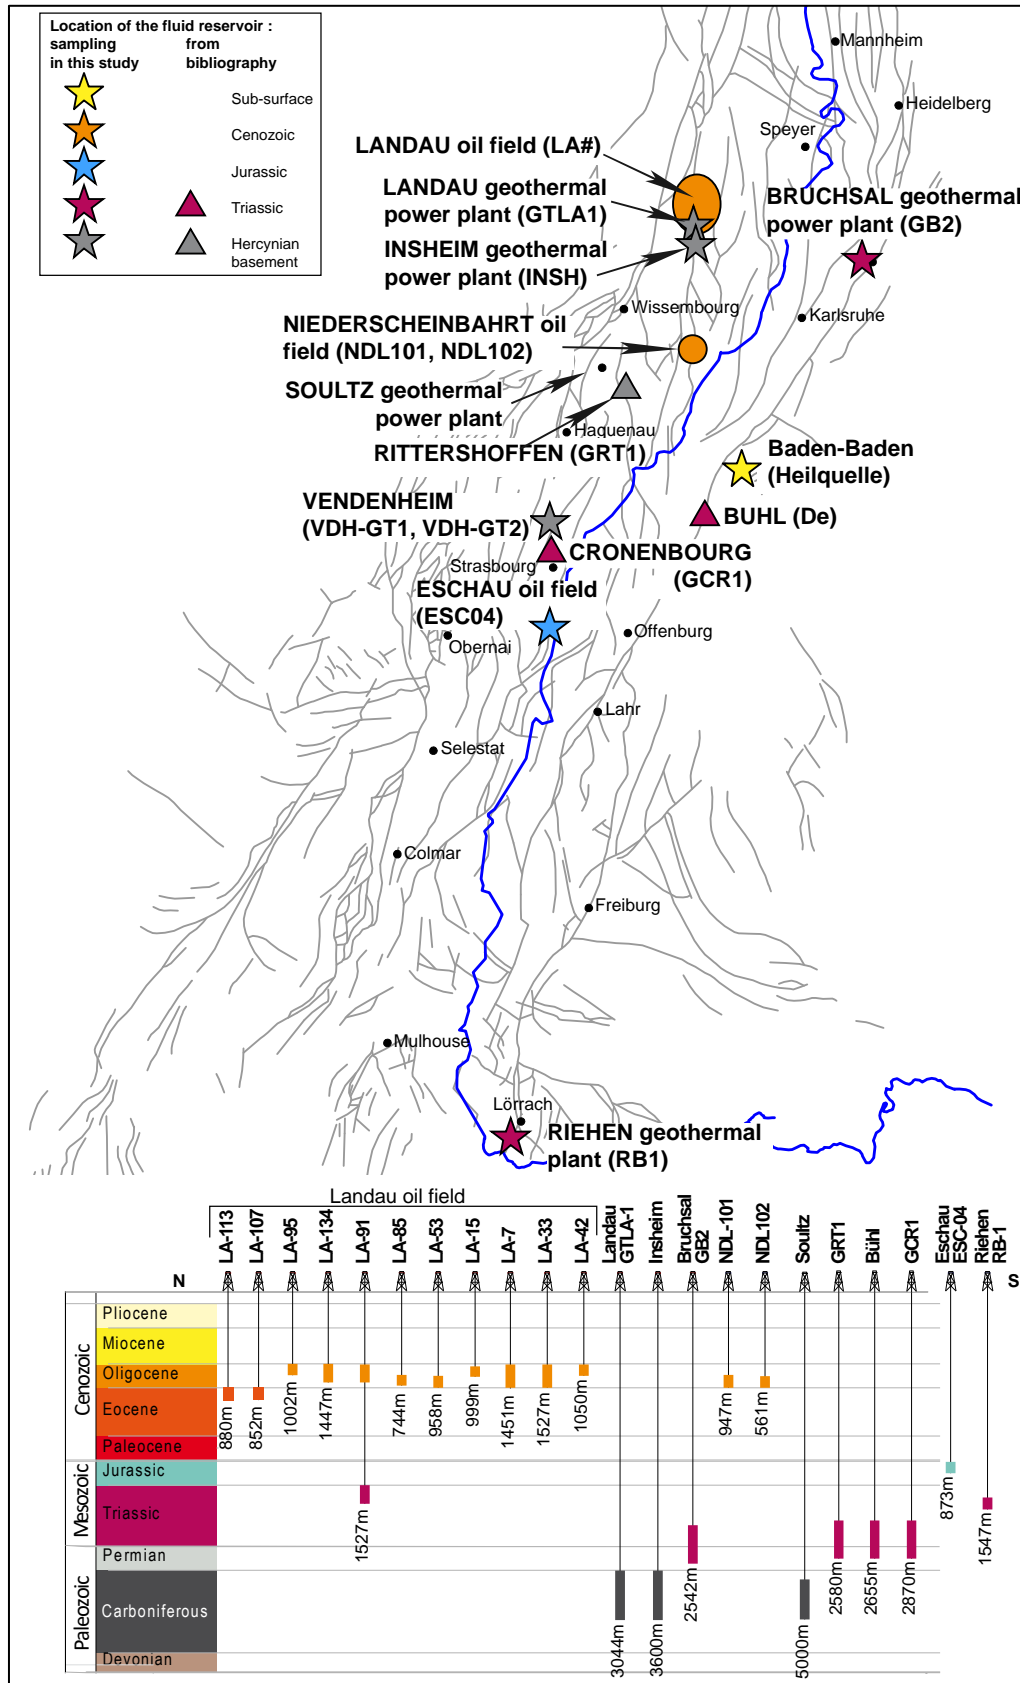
Location of the fluid reservoir :
sampling in this study
from bibliography
Sub-surface
Cenozoic
Jurassic
Triassic
Hercynian basement

Mannheim
Heidelberg
Speyer
LANDAU oil field (LA#)
LANDAU geothermal power plant (GTLA1)
INSHEIM geothermal power plant (INSH)
BRUCHSAL geothermal power plant (GB2)
Wissembourg
Karlsruhe
NIEDERSCHEINBAHRT oil field (NDL101, NDL102)
SOULTZ geothermal power plant
Haguenau
RITTERSHOFFEN (GRT1)
Baden-Baden (Heilquelle)
VENDENHEIM (VDH-GT1, VDH-GT2)
BUHL (De)
CRONENBOURG (GCR1)
Strasbourg
ESCHAU oil field (ESC04)
Obernai
Offenburg
Lahr
Selestat
Colmar
Freiburg
Mulhouse
Lörrach
RIEHEN geothermal plant (RB1)

Landau oil field
N
LA-113
LA-107
LA-95
LA-134
LA-91
LA-85
LA-53
LA-15
LA-7
LA-33
LA-42
Landau GTLA-1
Insheim
Bruchsal GB2
NDL-101
NDL102
Soultz
GRT1
Bühl
GCR1
Eschau ESC-04
Riehen RB-1
S

Cenozoic
Pliocene
Miocene
Oligocene
Eocene
Paleocene
Mesozoic
Jurassic
Triassic
Paleozoic
Permian
Carboniferous
Devonian

880m
852m
1002m
1447m
1527m
744m
958m
999m
1451m
1527m
1050m
3044m
3600m
2542m
947m
561m
5000m
2580m
2655m
2870m
873m
1547m